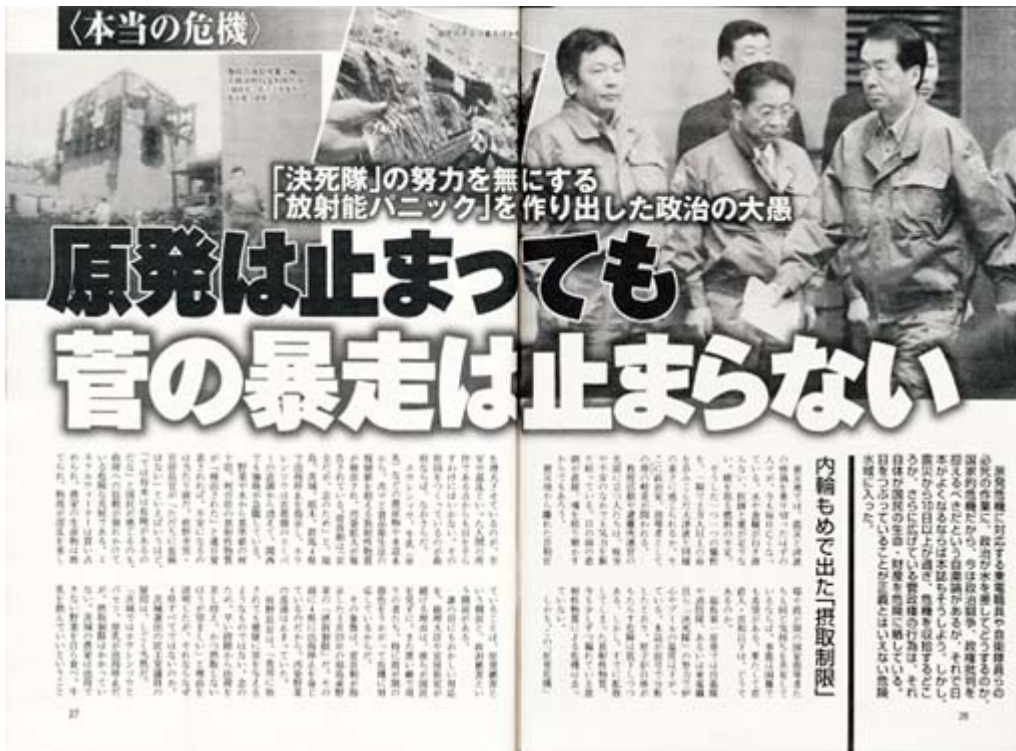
〈本当の危機〉

「決死隊」の努力を無にする
「放射能パニック」を作り出した政治の大愚

原発は止まっても
菅の暴走は止まらない

内輪もめで出た「摂取制限」

原発危機に対応する東電職員や自衛隊員らの必死の作業に、政治が水を差してどうするのか。国家的危機だから、今は政治闘争、政権批判を控えるべきだという自粛論調があるが、それで日本がよくなるならば本誌もそうしよう。しかし、震災から10日以上が過ぎ、危機を収拾するどころか、さらに広げている菅政権の行為は、それ自体が国民の生命・財産を危険に晒している。日本をつぶっていることが罪とはいえない危険水域に入った。

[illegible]

27

28